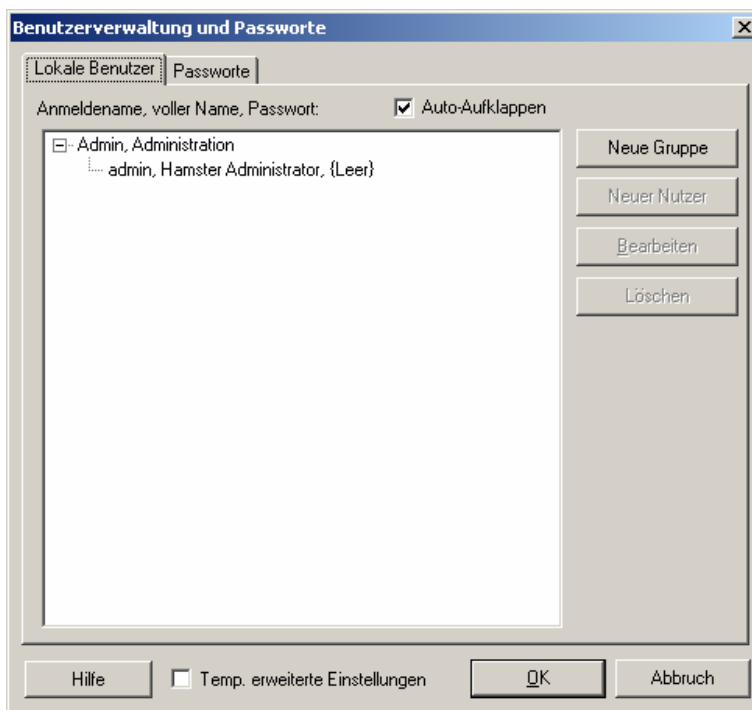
Benutzerverwaltung und Passworte

X

Lokale Benutzer

Passworte

Anmeldename, voller Name, Passwort:

Auto-Aufklappen

Admin, Administration

admin, Hamster Administrator, {Leer}

Neue Gruppe

Neuer Nutzer

Bearbeiten

Löschen

Hilfe

Temp. erweiterte Einstellungen

OK

Abbruch